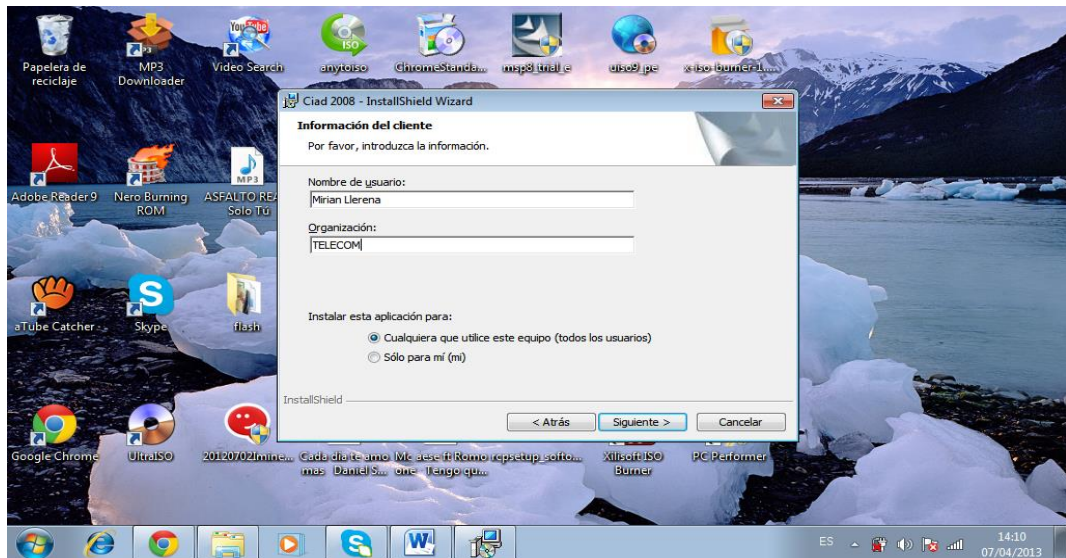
Papelera de reciclaje

MP3 Downloader

Video Search

anytoiso

ChromeStanda...

msp8_trial_e

uiso9_pe

x-iso-burner-1...

Adobe Reader 9

Nero Burning ROM

ASFALTO REA Solo Tú

aTube Catcher

Skype

flash

Google Chrome

UltraISO

20120702lmine...

Cada día te amo mas Daniel S...

Mc aese ft Romo one Tengo qu...

rcpsetup_softo...

Xilisoft ISO Burner

PC Performer

Ciad 2008 - InstallShield Wizard

Información del cliente

Por favor, introduzca la información.

Nombre de usuario:

Mirian Llerena

Organización:

TELECOM

Instalar esta aplicación para:

Cualquiera que utilice este equipo (todos los usuarios)

Sólo para mí (mi)

InstallShield

< Atrás

Siguiente >

Cancelar

ES

14:10
07/04/2013